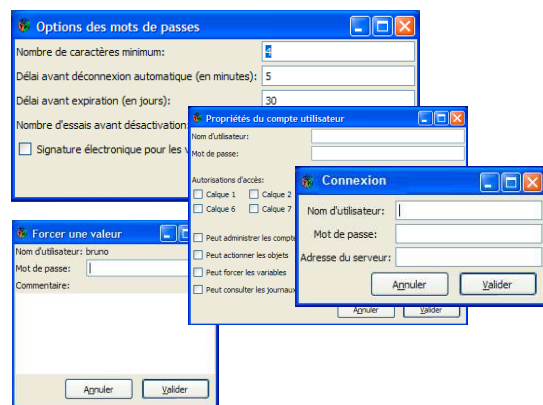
Options des mots de passes
Nombre de caractères minimum:
Délai avant déconnexion automatique (en minutes): 5
Délai avant expiration (en jours): 30
Nombre d'essais avant désactivation
Signature électronique pour les v

Forcer une valeur
Nom d'utilisateur: bruno
Mot de passe:
Commentaire:
Annuler
Valider

Propriétés du compte utilisateur
Nom d'utilisateur:
Mot de passe:
Autorisations d'accès:
Calque 1
Calque 2
Calque 6
Calque 7
Peut administrer les compte
Peut actionner les objets
Peut forcer les variables
Peut consulter les journaux
Annuler
Valider

Connexion
Nom d'utilisateur:
Mot de passe:
Adresse du serveur:
Annuler
Valider